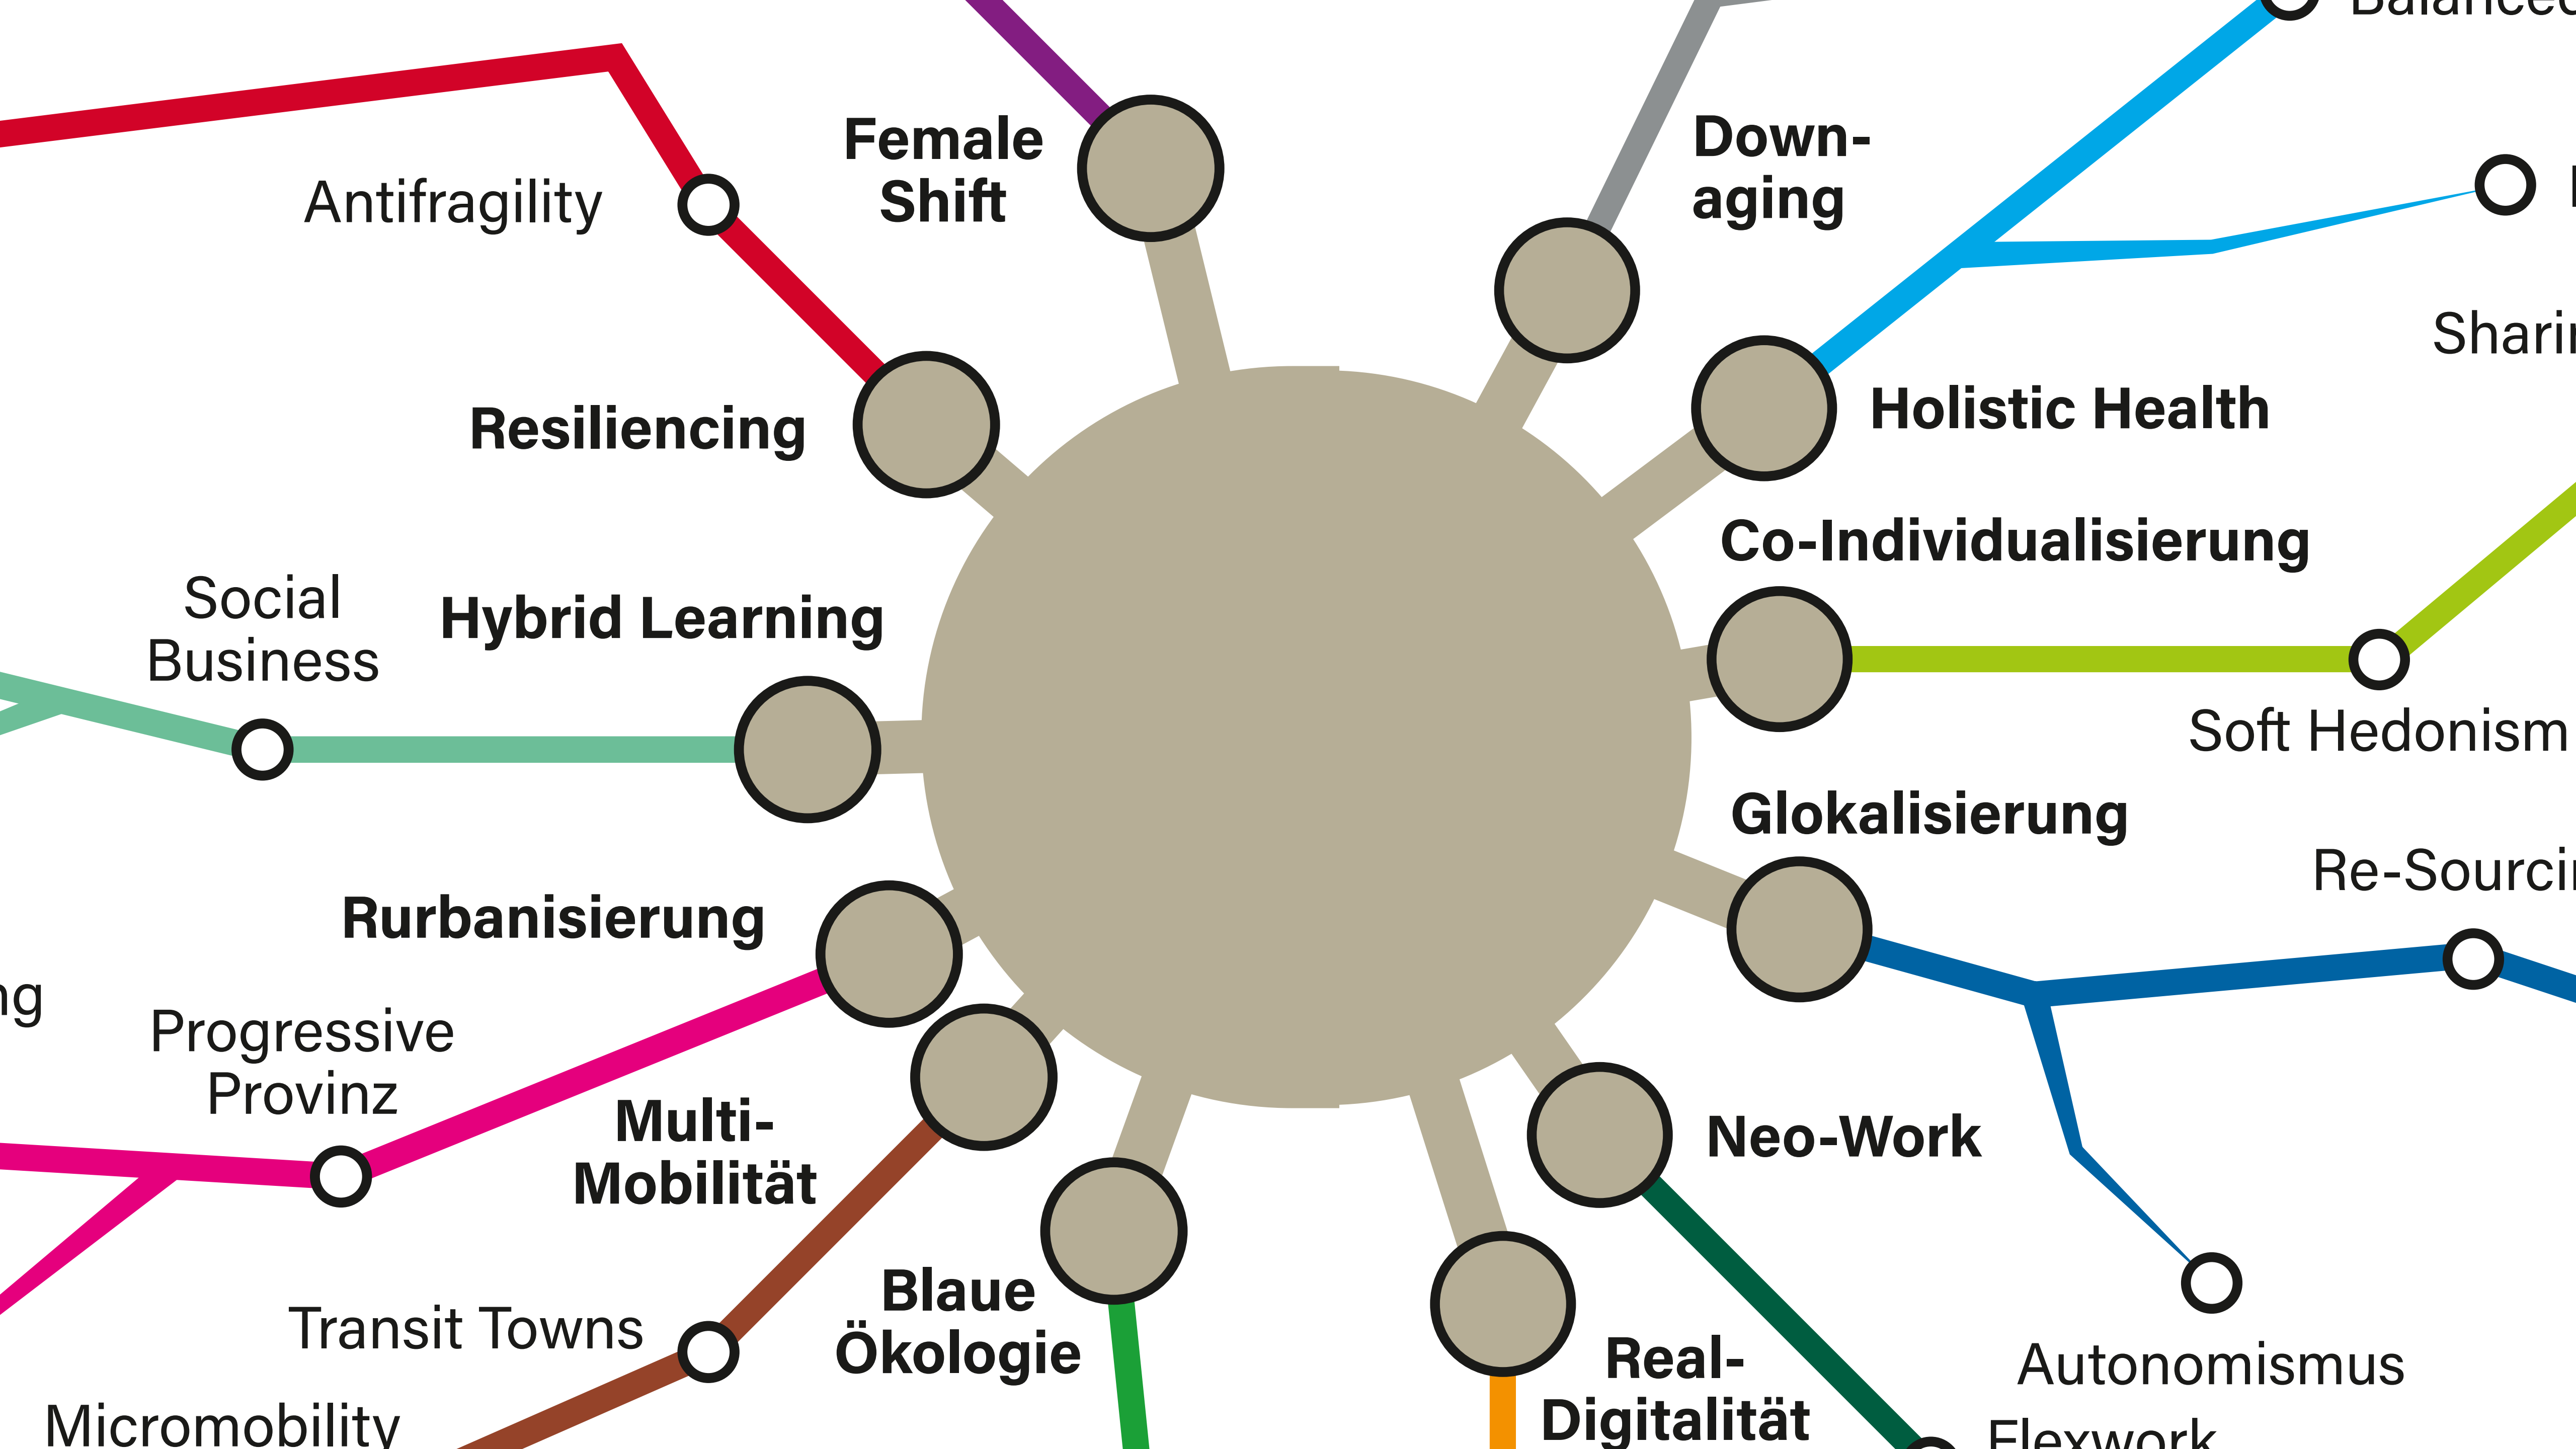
Balanced
Female Shift
Down-aging
Antifragility
Sharing
Holistic Health
Resiliencing
Co-Individualisierung
Social Business
Hybrid Learning
Soft Hedonism
Glokalisierung
Re-Sourcing
Rurbanisierung
ng
Progressive Provinz
Multi-Mobilität
Neo-Work
Blaue Ökologie
Transit Towns
Real-Digitalität
Autonomismus
Micromobility
Flexwork